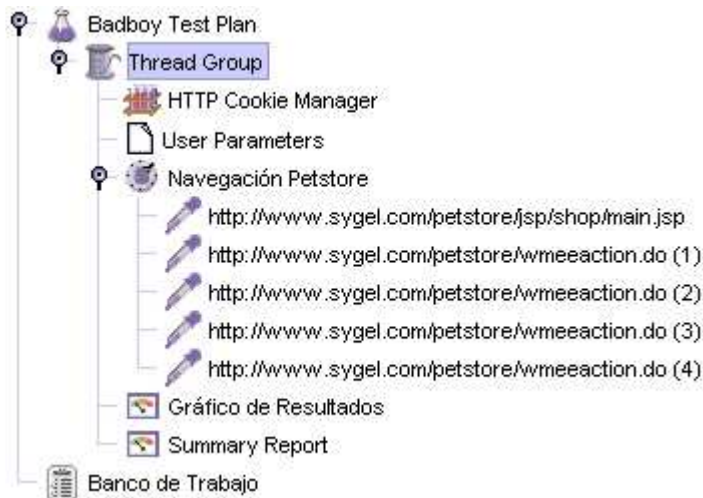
Badboy Test Plan
Thread Group
HTTP Cookie Manager
User Parameters
Navegación Petstore
http://www.sygel.com/petstore/jsp/shop/main.jsp
http://www.sygel.com/petstore/wmeeaction.do (1)
http://www.sygel.com/petstore/wmeeaction.do (2)
http://www.sygel.com/petstore/wmeeaction.do (3)
http://www.sygel.com/petstore/wmeeaction.do (4)
Gráfico de Resultados
Summary Report
Banco de Trabajo